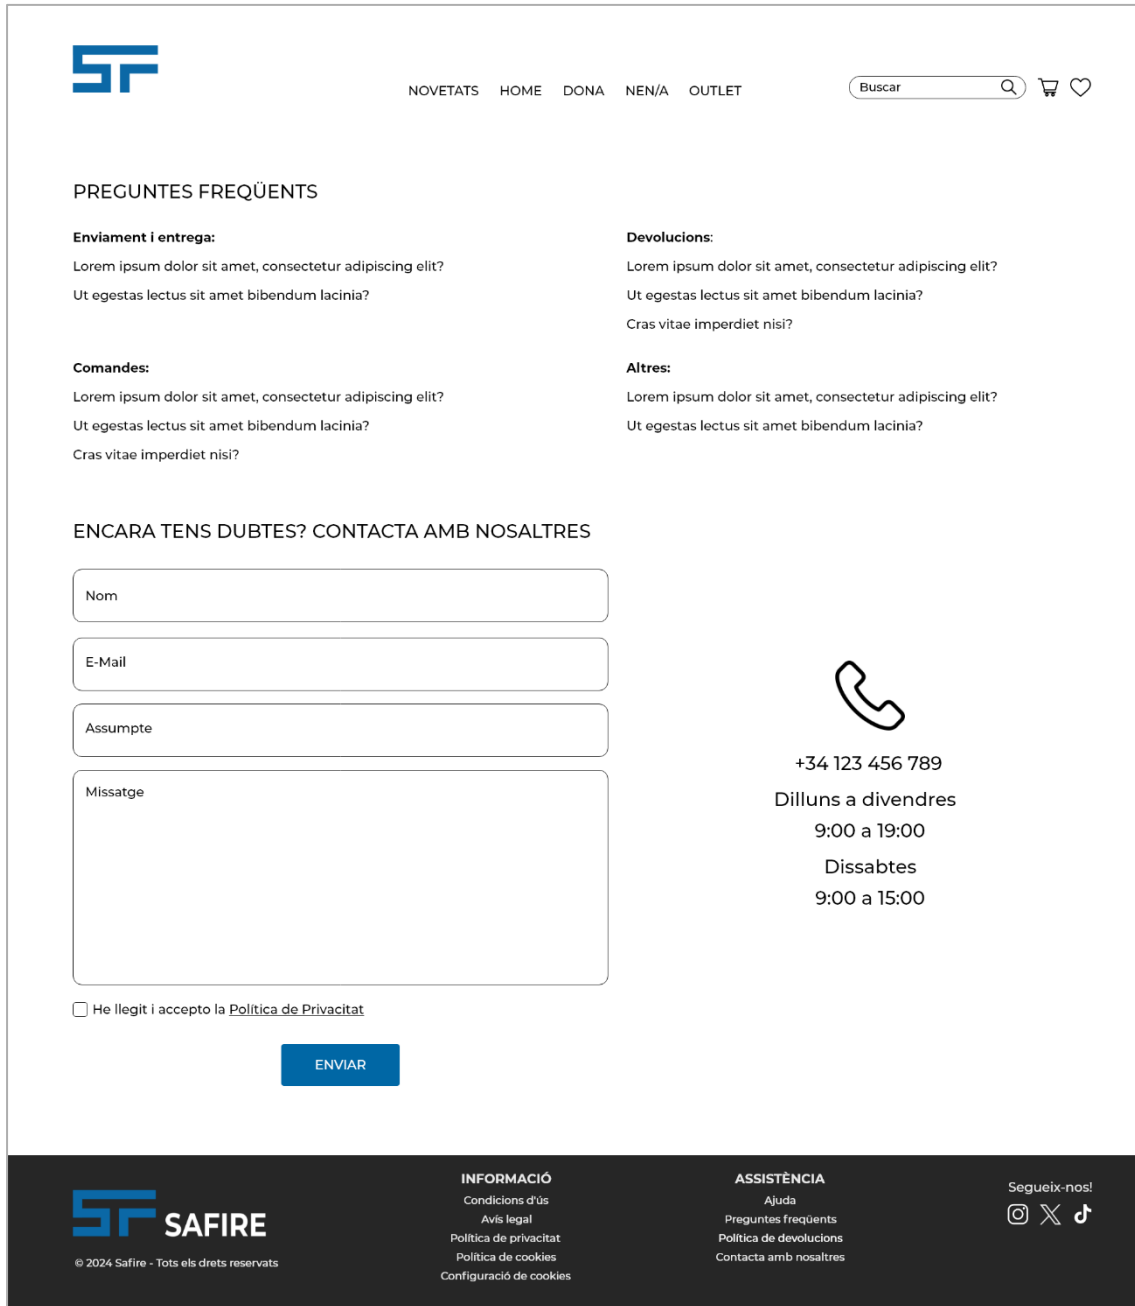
NOVETATS HOME DONA NEN/A OUTLET

Buscar

PREGUNTES FREQÜENTS

Enviament i entrega:
Lorem ipsum dolor sit amet, consectetur adipiscing elit?
Ut egestas lectus sit amet bibendum lacinia?

Comandes:
Lorem ipsum dolor sit amet, consectetur adipiscing elit?
Ut egestas lectus sit amet bibendum lacinia?
Cras vitae imperdiet nisi?

Devolucions:
Lorem ipsum dolor sit amet, consectetur adipiscing elit?
Ut egestas lectus sit amet bibendum lacinia?
Cras vitae imperdiet nisi?

Altres:
Lorem ipsum dolor sit amet, consectetur adipiscing elit?
Ut egestas lectus sit amet bibendum lacinia?

ENCARA TENS DUBTES? CONTACTA AMB NOSALTRES

Nom

E-Mail

Assumpte

Missatge

He llegit i accepto la Política de Privacitat

ENVIAR

+34 123 456 789
Dilluns a divendres
9:00 a 19:00
Dissabtes
9:00 a 15:00

SAFIRE
© 2024 Safire - Tots els drets reservats

INFORMACIÓ
Condicions d'ús
Avís legal
Política de privacitat
Política de cookies
Configuració de cookies

ASSISTÈNCIA
Ajuda
Preguntes freqüents
Política de devolucions
Contacta amb nosaltres

Segueix-nos!